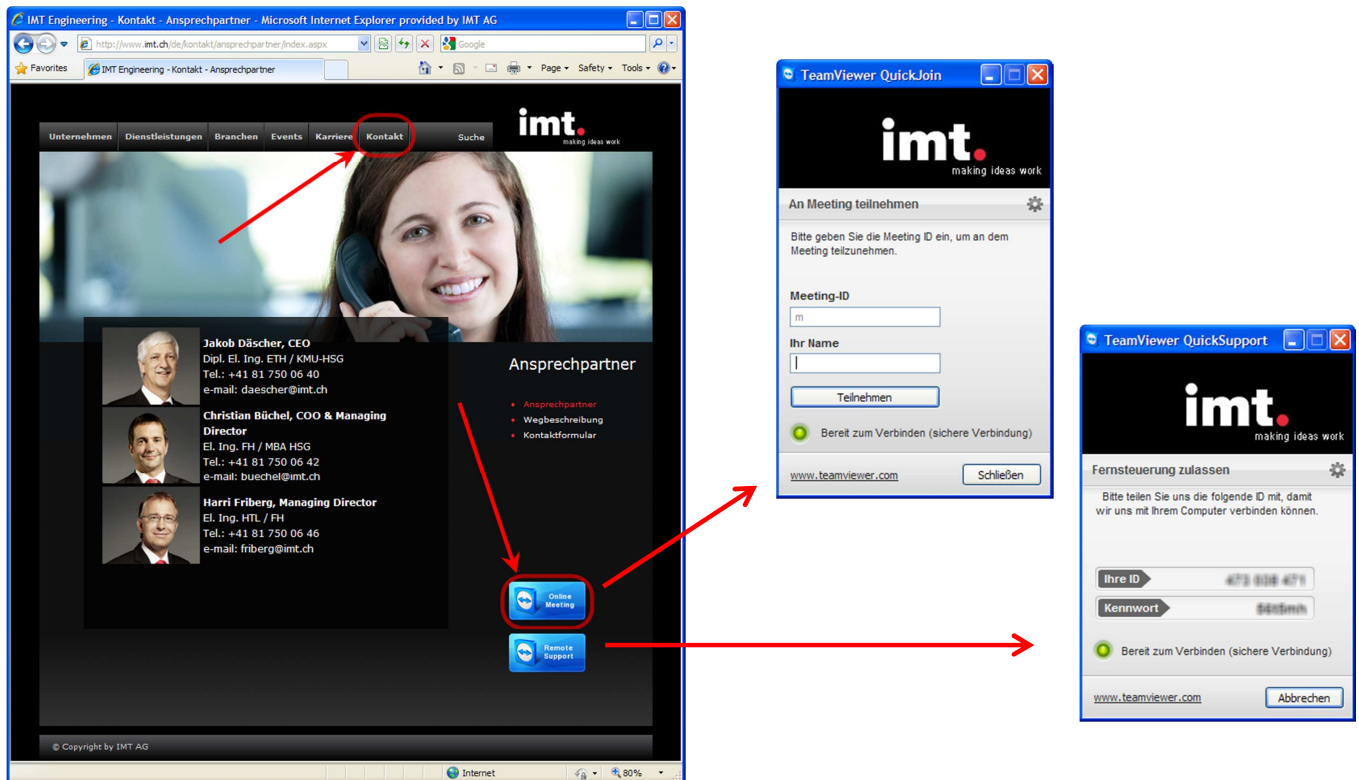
IMT Engineering - Kontakt - Ansprechpartner - Microsoft Internet Explorer provided by IMT AG

http://www.imt.ch/de/kontakt/ansprechpartner/index.aspx

Google

Favorites

IMT Engineering - Kontakt - Ansprechpartner

Page Safety Tools

Unternehmen Dienstleistungen Branchen Events Karriere Kontakt Suche

imt.
making ideas work

Jakob Däscher, CEO
Dipl. El. Ing. ETH / KMU-HSG
Tel.: +41 81 750 06 40
e-mail: daescher@imt.ch

Christian Büchel, COO & Managing Director
El. Ing. FH / MBA HSG
Tel.: +41 81 750 06 42
e-mail: buechel@imt.ch

Harri Friberg, Managing Director
El. Ing. HTL / FH
Tel.: +41 81 750 06 46
e-mail: friberg@imt.ch

Ansprechpartner

Ansprechpartner
Wegbeschreibung
Kontaktformular

Online Meeting

Remote Support

© Copyright by IMT AG

Internet

80%

TeamViewer QuickJoin

imt.
making ideas work

An Meeting teilnehmen

Bitte geben Sie die Meeting ID ein, um an dem Meeting teilzunehmen.

Meeting-ID

m

Ihr Name

Teilnehmen

Bereit zum Verbinden (sichere Verbindung)

www.teamviewer.com

Schließen

TeamViewer QuickSupport

imt.
making ideas work

Fernsteuerung zulassen

Bitte teilen Sie uns die folgende ID mit, damit wir uns mit Ihrem Computer verbinden können.

Ihre ID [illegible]

Kennwort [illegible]

Bereit zum Verbinden (sichere Verbindung)

www.teamviewer.com

Abbrechen